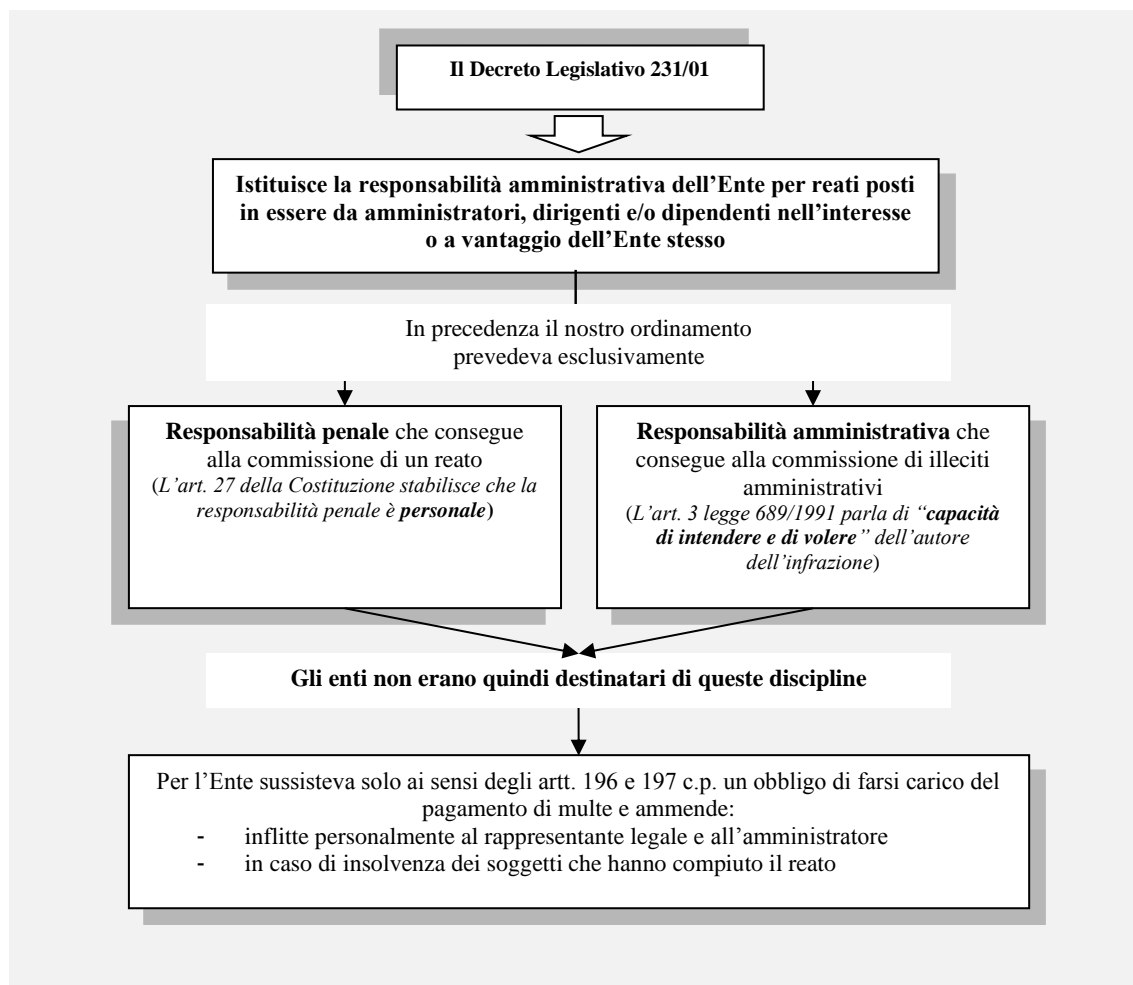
Il Decreto Legislativo 231/01

Istituisce la responsabilità amministrativa dell'Ente per reati posti in essere da amministratori, dirigenti e/o dipendenti nell'interesse o a vantaggio dell'Ente stesso

In precedenza il nostro ordinamento prevedeva esclusivamente

Responsabilità penale che consegue alla commissione di un reato (L'art. 27 della Costituzione stabilisce che la responsabilità penale è personale)

Responsabilità amministrativa che consegue alla commissione di illeciti amministrativi (L'art. 3 legge 689/1991 parla di "capacità di intendere e di volere" dell'autore dell'infrazione)

Gli enti non erano quindi destinatari di queste discipline

Per l'Ente sussisteva solo ai sensi degli artt. 196 e 197 c.p. un obbligo di farsi carico del pagamento di multe e ammende:
- inflitte personalmente al rappresentante legale e all'amministratore
- in caso di insolvenza dei soggetti che hanno compiuto il reato